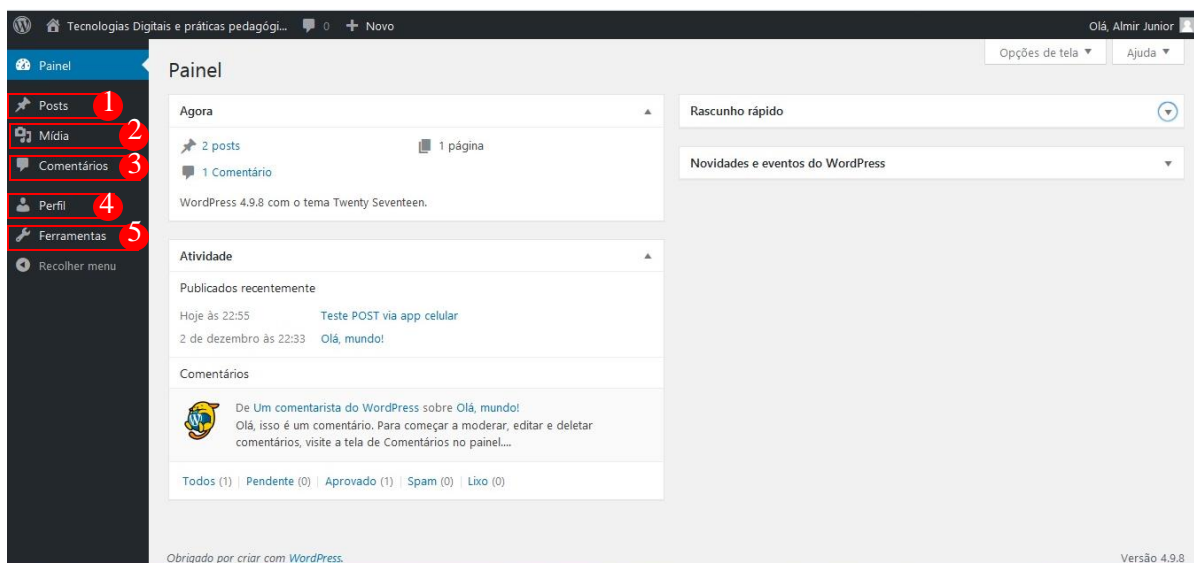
Tecnologias Digitais e práticas pedagógi... 0 + Novo

Olá, Almir Junior

Painel
Posts 1
Mídia 2
Comentários 3
Perfil 4
Ferramentas 5
Recolher menu

Painel

Opções de tela ▼
Ajuda ▼

Agora

2 posts
1 página
1 Comentário

WordPress 4.9.8 com o tema Twenty Seventeen.

Atividade

Publicados recentemente

Hoje às 22:55 Teste POST via app celular
2 de dezembro às 22:33 Olá, mundo!

Comentários

De Um comentarista do WordPress sobre Olá, mundo!
Olá, isso é um comentário. Para começar a moderar, editar e deletar comentários, visite a tela de Comentários no painel....

Todos (1) | Pendente (0) | Aprovado (1) | Spam (0) | Lixo (0)

Rascunho rápido

Novidades e eventos do WordPress

Obrigado por criar com WordPress.

Versão 4.9.8